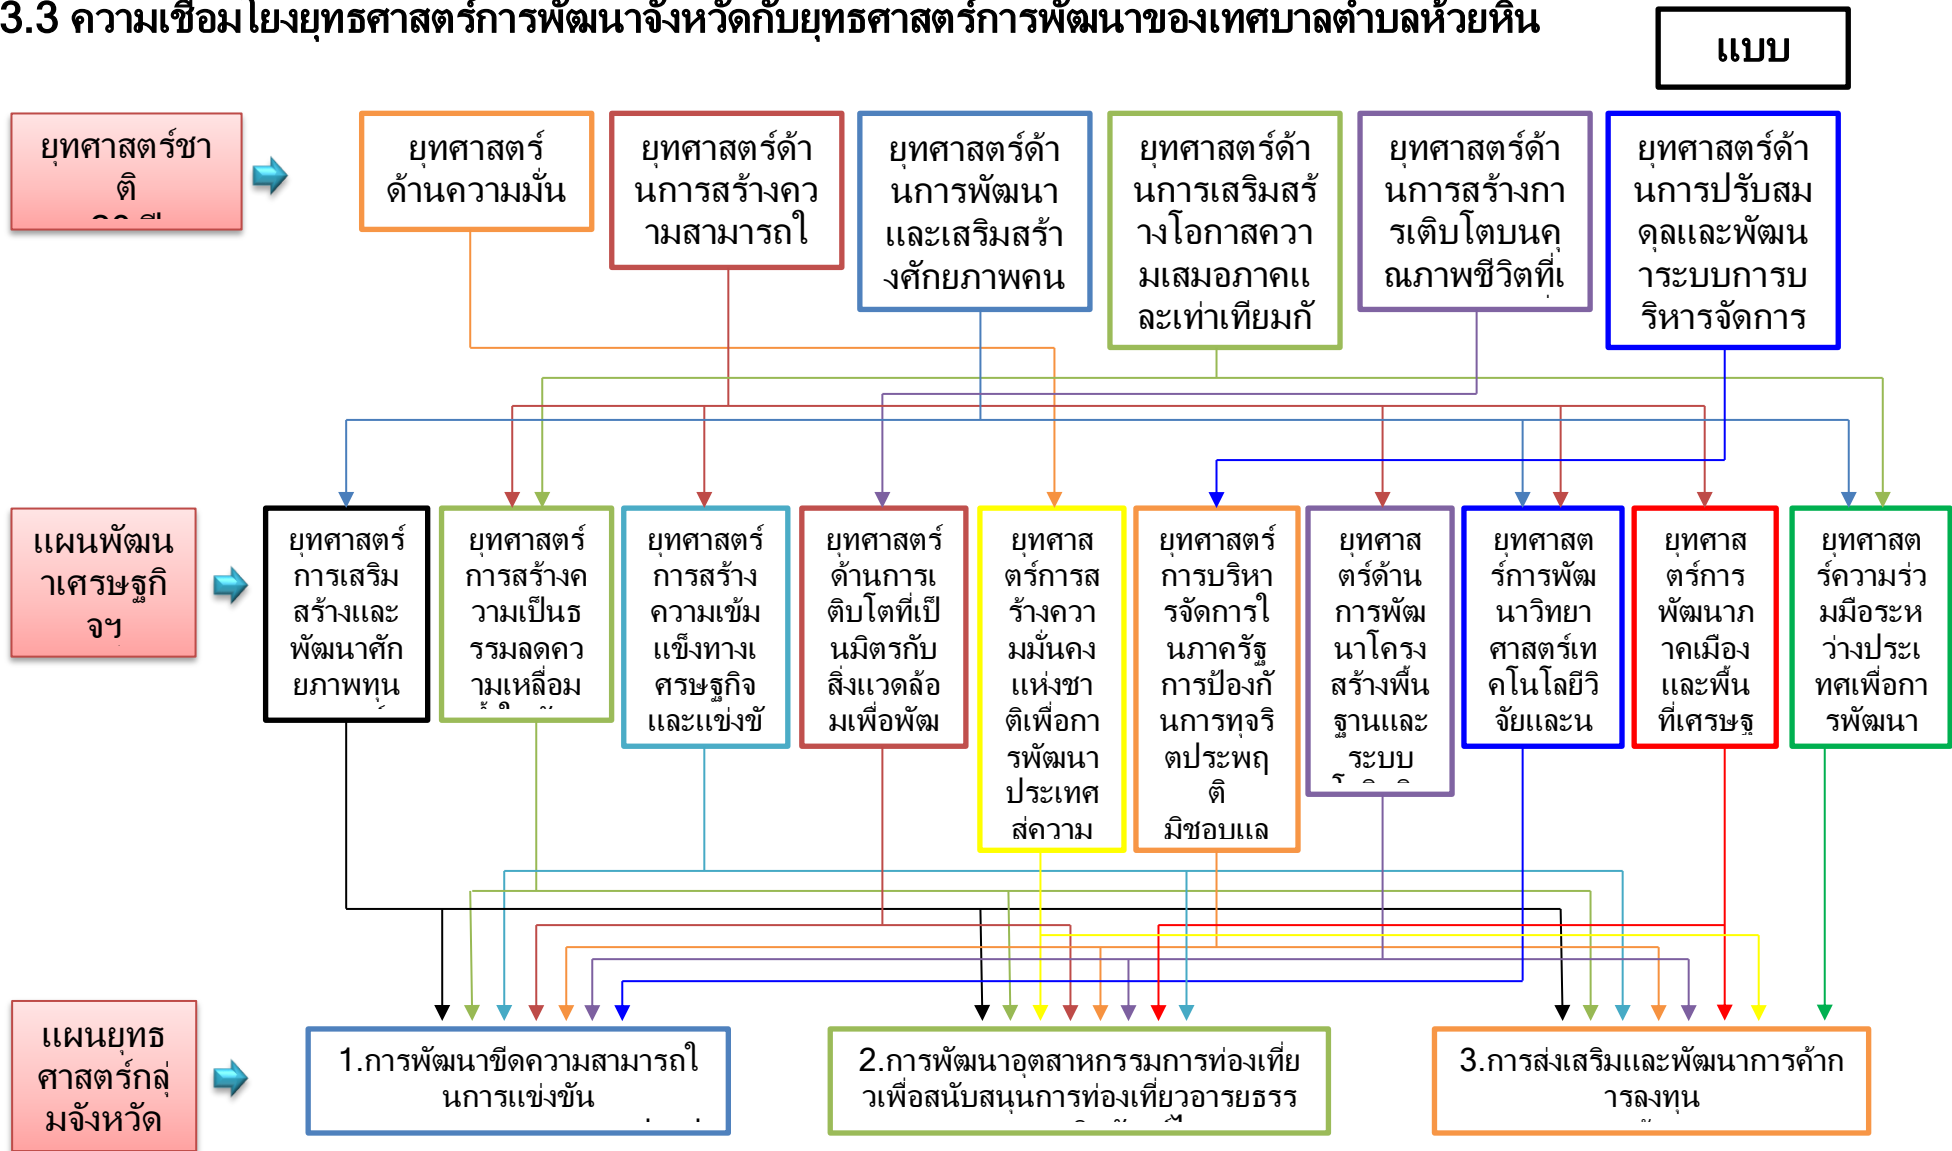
3.3 ความเชื่อมโยงยุทธศาสตร์การพัฒนาจังหวัดกับยุทธศาสตร์การพัฒนาของเทศบาลตำบลห้วยหิน

แบบ

ยุทธศาสตร์ชาติ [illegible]

ยุทธศาสตร์ด้านความมั่น

ยุทธศาสตร์ด้านการสร้างความสามารถใ

ยุทธศาสตร์ด้านการพัฒนาและเสริมสร้างศักยภาพคน

ยุทธศาสตร์ด้านการเสริมสร้างโอกาสความเสมอภาคและเท่าเทียมกั

ยุทธศาสตร์ด้านการสร้างการเติบโตบนคุณภาพชีวิตที่เ

ยุทธศาสตร์ด้านการปรับสมดุลและพัฒนาระบบการบริหารจัดการ

แผนพัฒนาเศรษฐกิจฯ

ยุทธศาสตร์การเสริมสร้างและพัฒนาศักยภาพทุน

ยุทธศาสตร์การสร้างความเป็นธรรมลดความเหลื่อม

ยุทธศาสตร์การสร้างความเข้มแข็งทางเศรษฐกิจและแข่งขั

ยุทธศาสตร์ด้านการเติบโตที่เป็นมิตรกับสิ่งแวดล้อมเพื่อพัฒ

ยุทธศาสตร์การสร้างความมั่นคงแห่งชาติเพื่อการพัฒนาประเทศส่ความ

ยุทธศาสตร์การบริหารจัดการในภาครัฐ การป้องกันการทุจริตประพฤติมิชอบและ

ยุทธศาสตร์ด้านการพัฒนาโครงสร้างพื้นฐานและระบบ

ยุทธศาสตร์การพัฒนาวิทยาศาสตร์เทคโนโลยีวิจัยและน

ยุทธศาสตร์การพัฒนาภาคเมืองและพื้นที่เศรษฐ

ยุทธศาสตร์ความร่วมมือระหว่างประเทศเพื่อการพัฒนา

แผนยุทธศาสตร์กลุ่มจังหวัด

1.การพัฒนาขีดความสามารถในการแข่งขัน

2.การพัฒนาอุตสาหกรรมการท่องเที่ยวเพื่อสนับสนุนการท่องเที่ยวอารยธรร

3.การส่งเสริมและพัฒนาการค้าการลงทุน